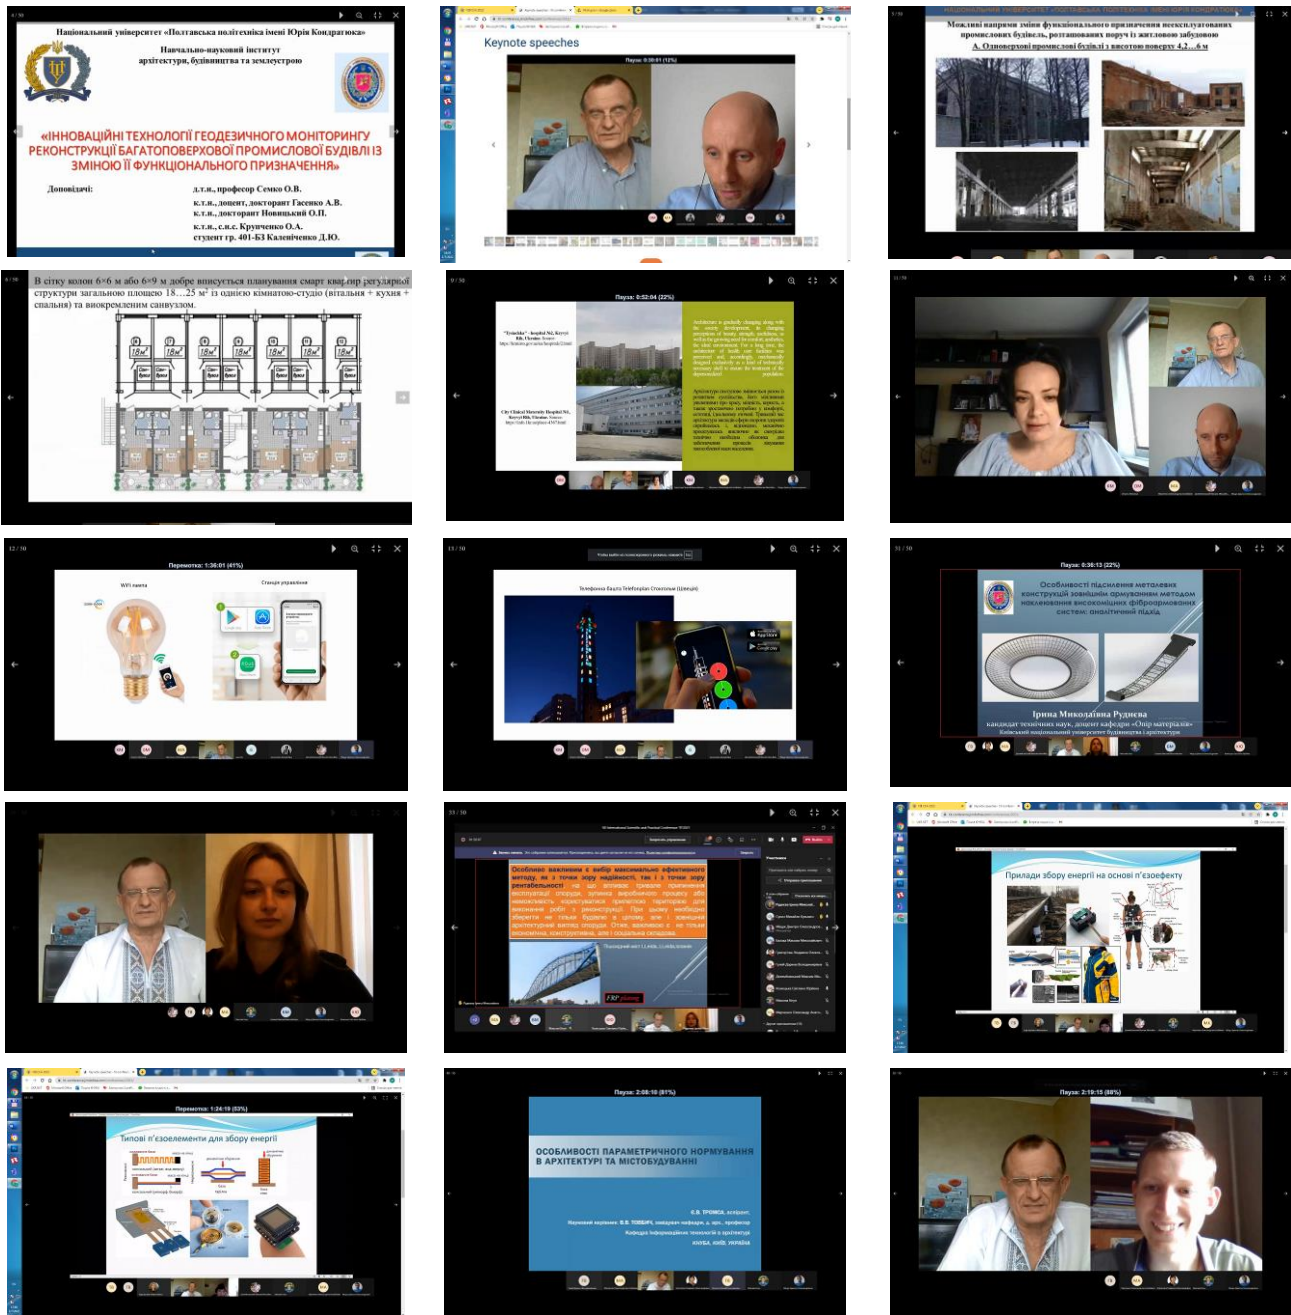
Національний університет «Полтавська політехніка імені Юрія Кондратюка»
Навчально-науковий інститут архітектури, будівництва та землеустрою

«ІННОВАЦІЙНІ ТЕХНОЛОГІЇ ГЕОДЕЗИЧНОГО МОНІТОРИНГУ РЕКОНСТРУКЦІЇ БАГАТОПОВЕРХОВОЇ ПРОМИСЛОВОЇ БУДІВЛІ ІЗ ЗМІНОЮ ЇЇ ФУНКЦІОНАЛЬНОГО ПРИЗНАЧЕННЯ»

Доповідачі:
д.т.н., професор Семко О.В.
к.т.н., доцент, докторант Гасенко А.В.
к.т.н., докторант Новицький О.П.
к.т.н., с.н.с. Крупченко О.А.
студент гр. 401-БЗ Калєніченко Д.Ю.

Keynote speeches
Пауза: 0:30:01 (12%)

Можливі напрями зміни функціонального призначення неексплуатованих промислових будівель, розташованих поруч із житловою забудовою
А. Одноповерхові промислові будівлі з висотою поверху 4,2…6 м

В сітку колон 6×6 м або 6×9 м добре вписується планування смарт квартир регулярної структури загальною площею 18…25 м² із однією кімнатою-студію (вітальня + кухня + спальня) та виокремленим санвузлом.

Пауза: 0:52:04 (22%)

Перемотка: 1:36:01 (41%)
WiFi лампа
Станція управління

Телефонна башта Telefonplan Стокгольм (Швеція)

Пауза: 0:36:13 (22%)
Особливості підсилення металевих конструкцій зовнішнім армуванням методом наклеювання високоміцних фіброармованих систем: аналітичний підхід
Ірина Миколаївна Руднєва
кандидат технічних наук, доцент кафедри «Опір матеріалів»
Київський національний університет будівництва і архітектури

Особливо важливим є вибір максимально ефективного методу, як з точки зору надійності, так і з точки зору рентабельності

Прилади збору енергії на основі п'єзоефекту

Перемотка: 1:24:19 (63%)
Типові п'єзоелементи для збору енергії

Пауза: 2:08:10 (81%)
ОСОБЛИВОСТІ ПАРАМЕТРИЧНОГО НОРМУВАННЯ В АРХІТЕКТУРІ ТА МІСТОБУДУВАННІ
Кафедра Інформаційних технологій в архітектурі
КНУБА, КИЇВ, УКРАЇНА

Пауза: 2:19:15 (88%)